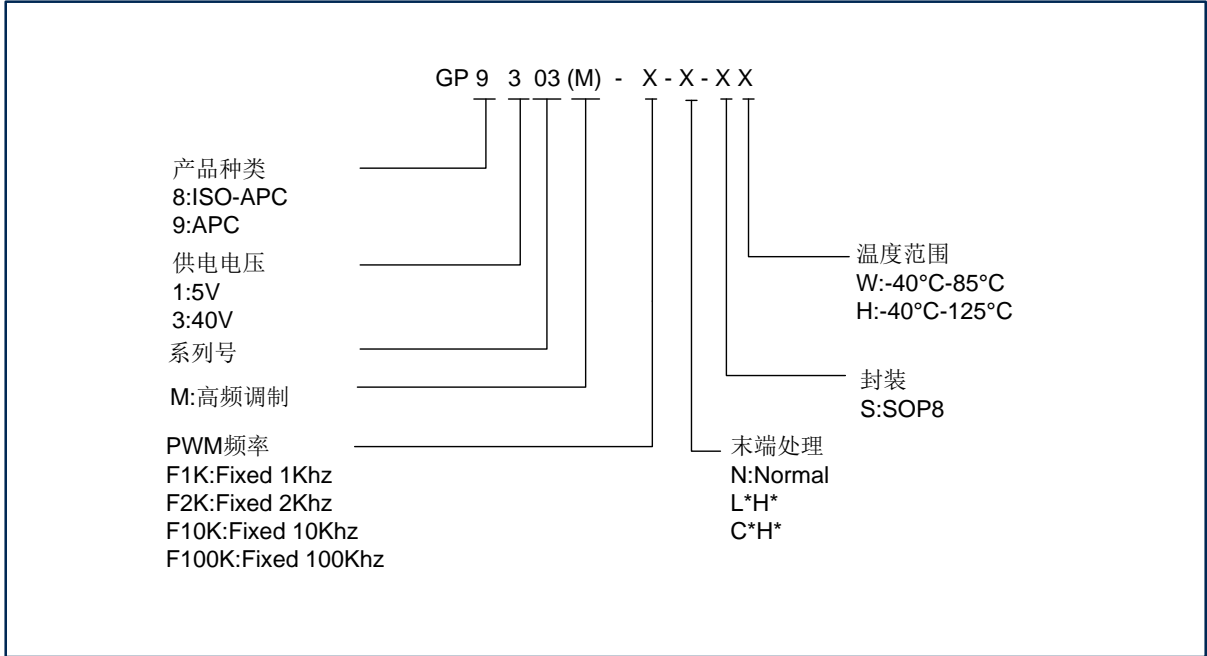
GP 9 3 03 (M) - X - X - X X

产品种类
8:ISO-APC
9:APC

供电电压
1:5V
3:40V

系列号

M:高频调制

PWM频率
F1K:Fixed 1Khz
F2K:Fixed 2Khz
F10K:Fixed 10Khz
F100K:Fixed 100Khz

温度范围
W:-40°C-85°C
H:-40°C-125°C

封装
S:SOP8

末端处理
N:Normal
L*H*
C*H*